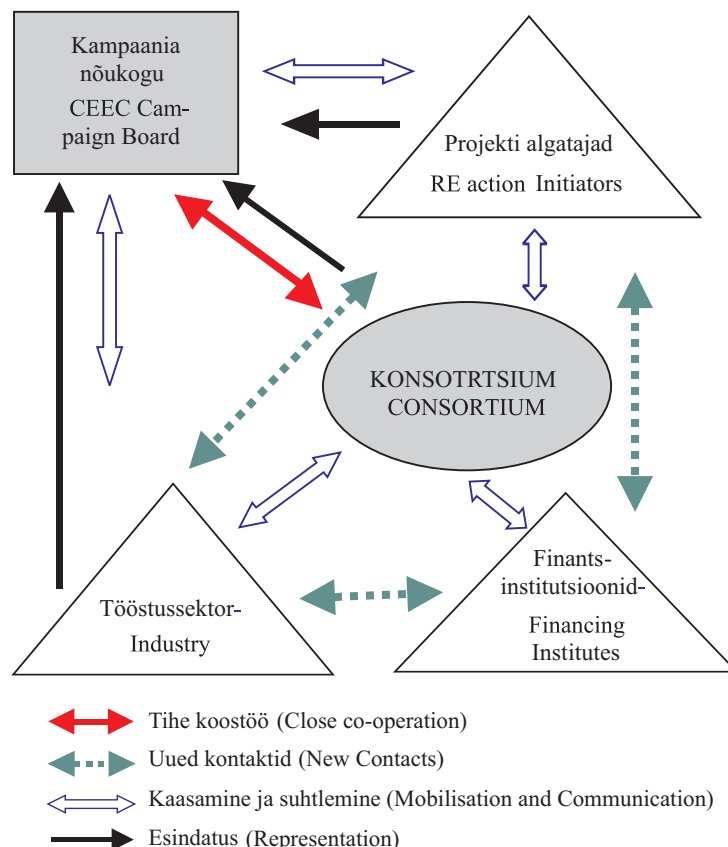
Kampaania nõukogu
CEEC Campaign Board

Projekti algatajad
RE action Initiators

KONSOTRTSIUM
CONSORTIUM

Tööstussektor-
Industry

Finants-
institutsioonid-
Financing
Institutes

Tihe koostöö (Close co-operation)
Uued kontaktid (New Contacts)
Kaasamine ja suhtlemine (Mobilisation and Communication)
Esindatus (Representation)